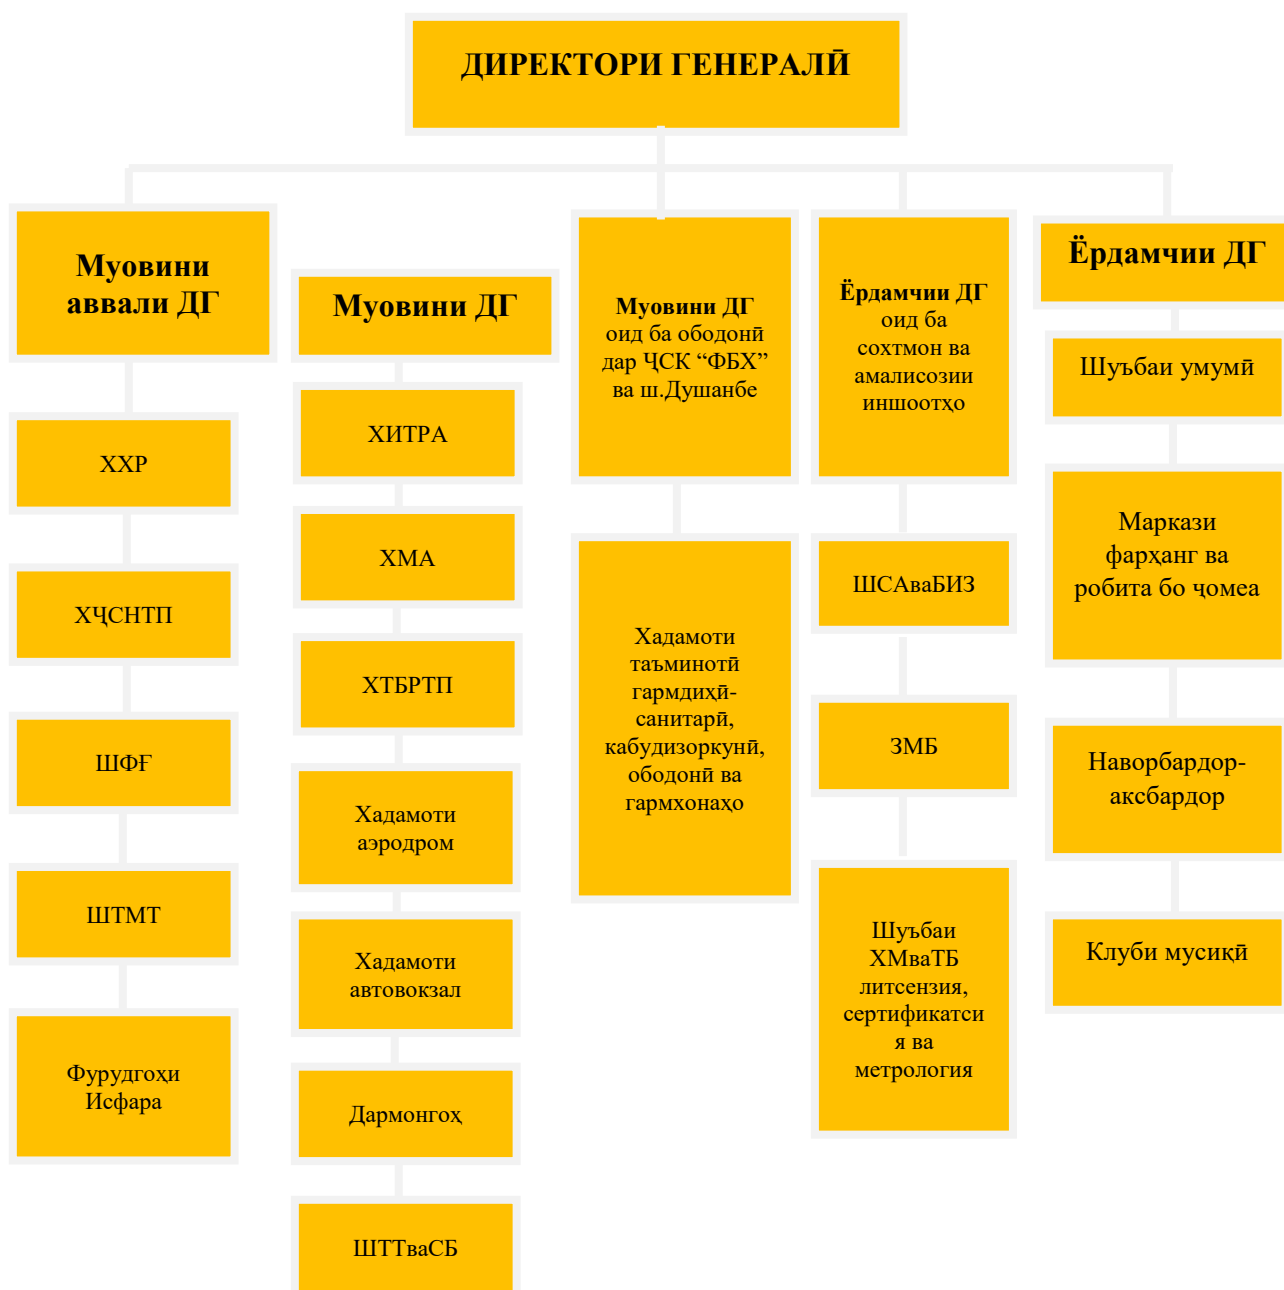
ДИРЕКТОРИ ГЕНЕРАЛӢ

Муовини аввали ДГ

ХХР

ХҶСНТП

ШФҒ

ШТМТ

Фурудгоҳи Исфара

Муовини ДГ

ХИТРА

ХМА

ХТБРТП

Хадамоти аэродром

Хадамоти автовокзал

Дармонгоҳ

ШТТваСБ

Муовини ДГ оид ба ободонӣ дар ҶСК “ФБХ” ва ш.Душанбе

Хадамоти таъминотӣ гармдиҳӣ-санитарӣ, кабудизоркунӣ, ободонӣ ва гармхонаҳо

Ёрдамчии ДГ оид ба сохтмон ва амалисозии иншоотҳо

ШСАваБИЗ

ЗМБ

Шуъбаи ХМваТБ литсензия, сертификатсия ва метрология

Ёрдамчии ДГ

Шуъбаи умумӣ

Маркази фарҳанг ва робита бо ҷомеа

Наворбардор-аксбардор

Клуби мусиқӣ